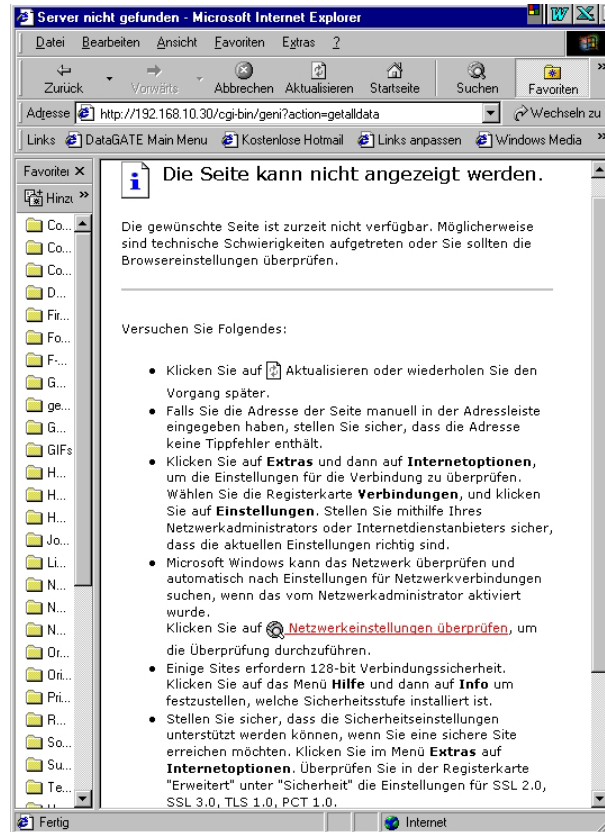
Server nicht gefunden - Microsoft Internet Explorer

Datei Bearbeiten Ansicht Favoriten Extras ?

Zurück Vorwärts Abbrechen Aktualisieren Startseite Suchen Favoriten

Adresse http://192.168.10.30/cgi-bin/geni?action=getalldata Wechseln zu

Links DataGATE Main Menu Kostenlose Hotmail Links anpassen Windows Media

Favoriten ×
Hinzu

Co...
Co...
Co...
D...
Fir...
Fo...
F-...
G...
ge...
G...
GIFs
H...
H...
H...
Jo...
Li...
N...
N...
N...
Or...
Ori...
Pri...
R...
So...
Su...
Te...

Die Seite kann nicht angezeigt werden.

Die gewünschte Seite ist zurzeit nicht verfügbar. Möglicherweise sind technische Schwierigkeiten aufgetreten oder Sie sollten die Browsereinstellungen überprüfen.

Versuchen Sie Folgendes:

- Klicken Sie auf Aktualisieren oder wiederholen Sie den Vorgang später.
- Falls Sie die Adresse der Seite manuell in der Adressleiste eingegeben haben, stellen Sie sicher, dass die Adresse keine Tippfehler enthält.
- Klicken Sie auf **Extras** und dann auf **Internetoptionen**, um die Einstellungen für die Verbindung zu überprüfen. Wählen Sie die Registerkarte **Verbindungen**, und klicken Sie auf **Einstellungen**. Stellen Sie mithilfe Ihres Netzwerkadministrators oder Internetdienstanbieters sicher, dass die aktuellen Einstellungen richtig sind.
- Microsoft Windows kann das Netzwerk überprüfen und automatisch nach Einstellungen für Netzwerkverbindungen suchen, wenn das vom Netzwerkadministrator aktiviert wurde.
Klicken Sie auf Netzwerkeinstellungen überprüfen, um die Überprüfung durchzuführen.
- Einige Sites erfordern 128-bit Verbindungssicherheit. Klicken Sie auf das Menü **Hilfe** und dann auf **Info** um festzustellen, welche Sicherheitsstufe installiert ist.
- Stellen Sie sicher, dass die Sicherheitseinstellungen unterstützt werden können, wenn Sie eine sichere Site erreichen möchten. Klicken Sie im Menü **Extras** auf **Internetoptionen**. Überprüfen Sie in der Registerkarte "Erweitert" unter "Sicherheit" die Einstellungen für SSL 2.0, SSL 3.0, TLS 1.0, PCT 1.0.

Fertig
Internet